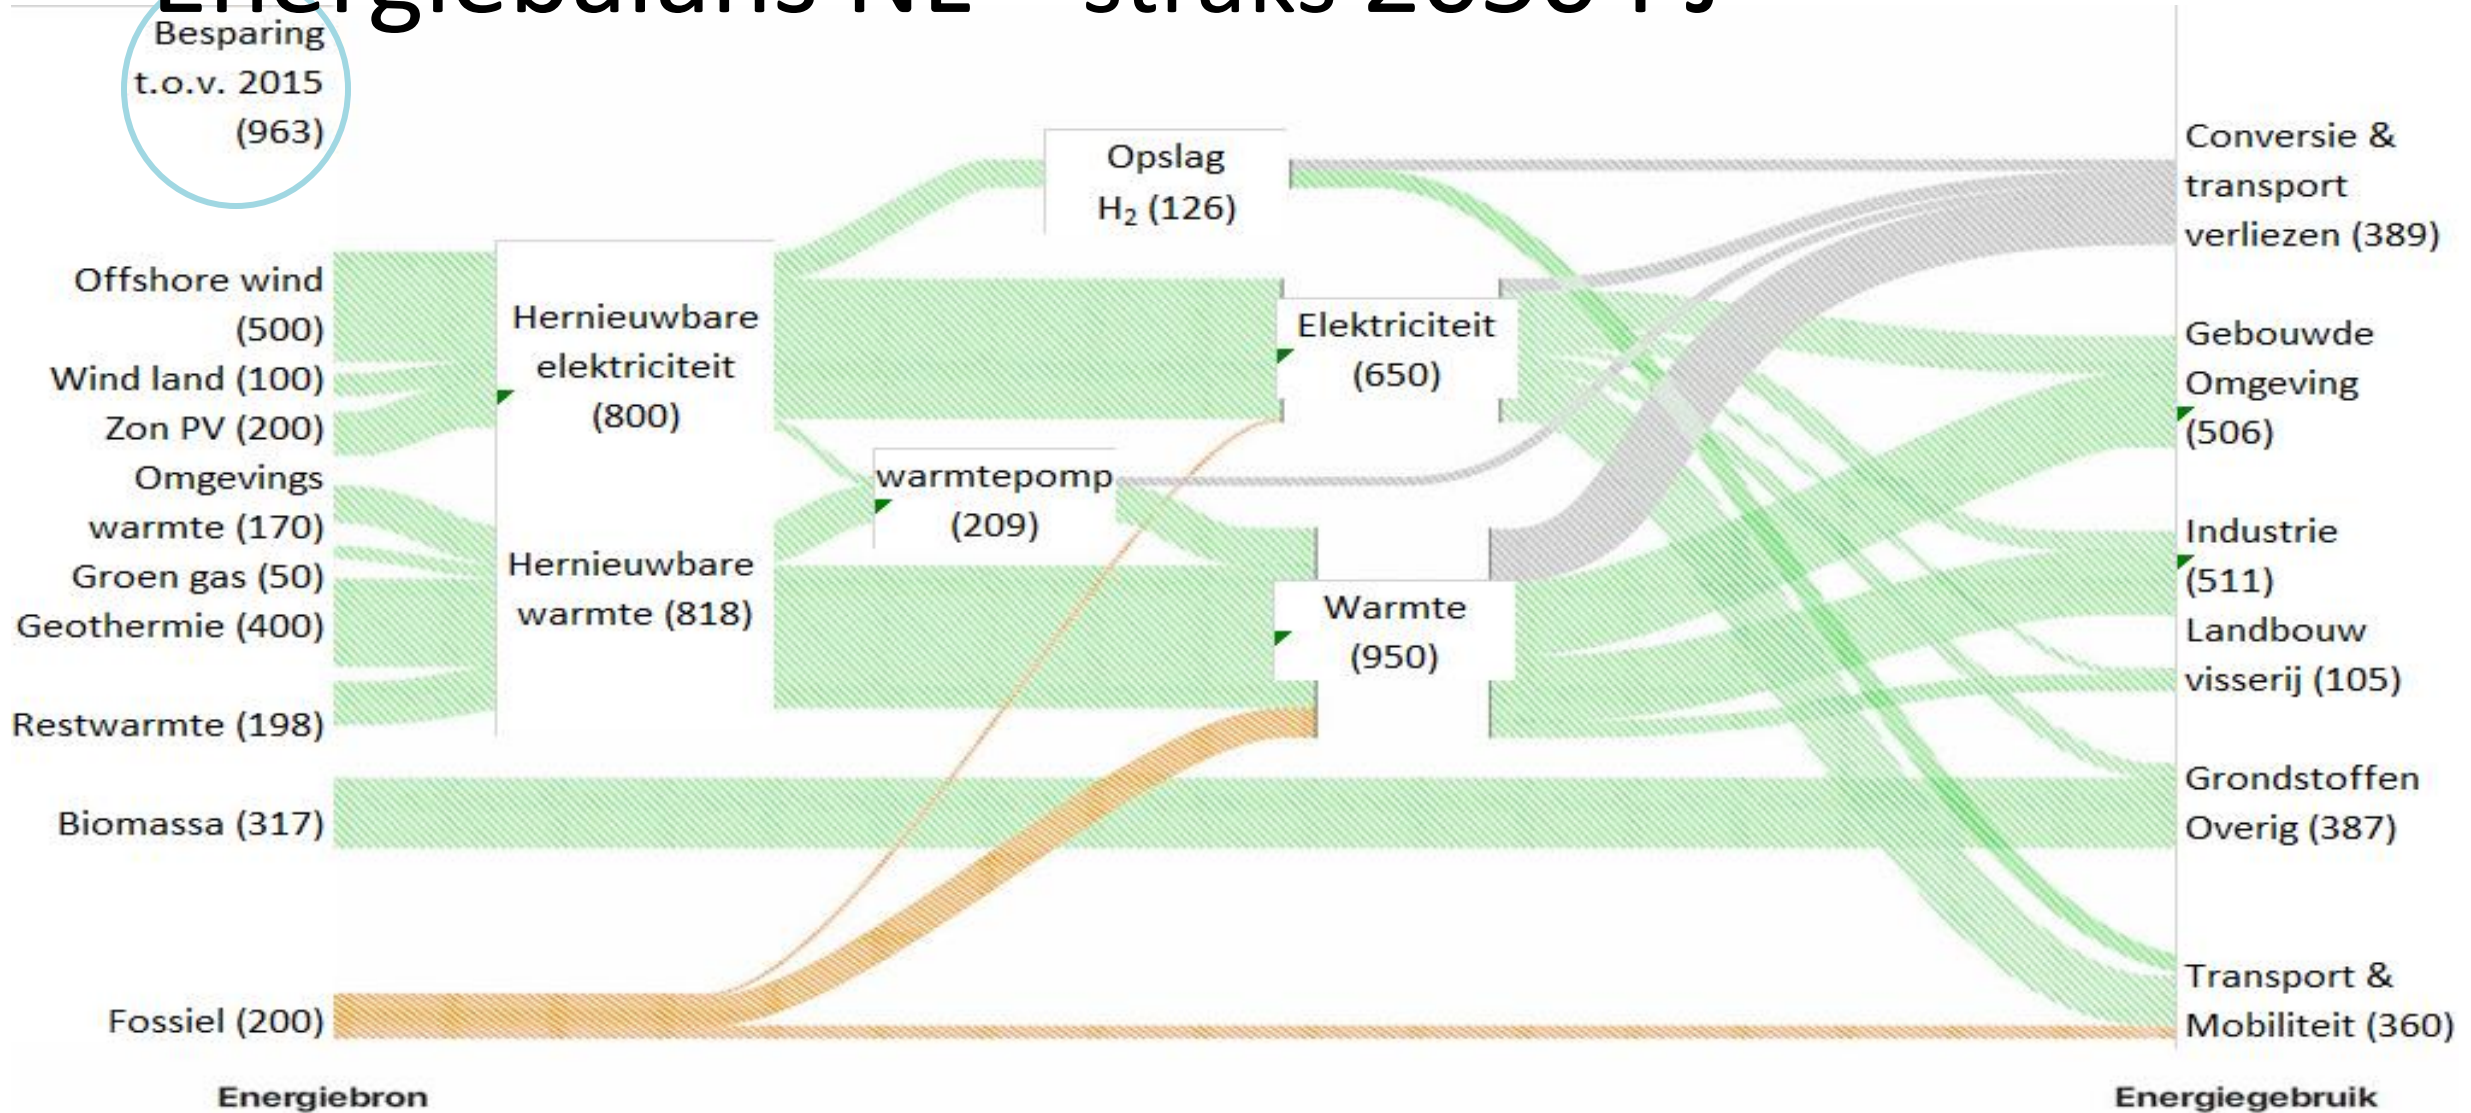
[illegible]

Besparing t.o.v. 2015 (963)

Offshore wind (500)
Wind land (100)
Zon PV (200)
Omgevings warmte (170)
Groen gas (50)
Geothermie (400)
Restwarmte (198)
Biomassa (317)
Fossiel (200)

Hernieuwbare elektriciteit (800)
Hernieuwbare warmte (818)

Opslag $H_2$ (126)
warmtepomp (209)
Elektriciteit (650)
Warmte (950)

Conversie & transport verliezen (389)
Gebouwde Omgeving (506)
Industrie (511)
Landbouw visserij (105)
Grondstoffen Overig (387)
Transport & Mobiliteit (360)

Energiebron
Energiegebruik